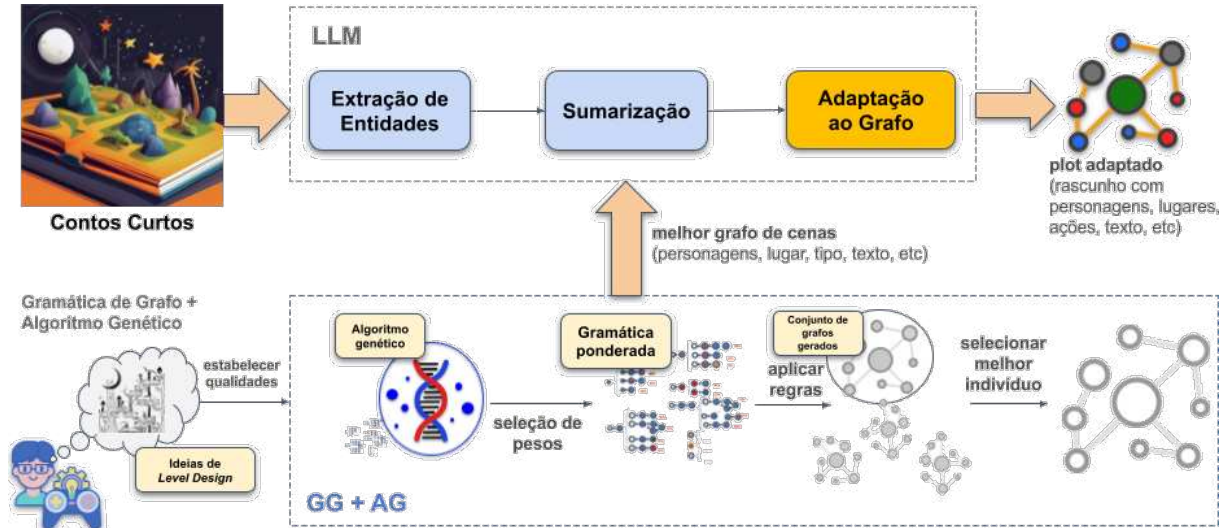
LLM

Extração de Entidades

Sumarização

Adaptação ao Grafo

Contos Curtos

plot adaptado (rascunho com personagens, lugares, ações, texto, etc)

melhor grafo de cenas (personagens, lugar, tipo, texto, etc)

Gramática de Grafo + Algoritmo Genético

estabelecer qualidades

Ideias de *Level Design*

Algoritmo genético

seleção de pesos

Gramática ponderada

aplicar regras

Conjunto de grafos gerados

selecionar melhor indivíduo

GG + AG